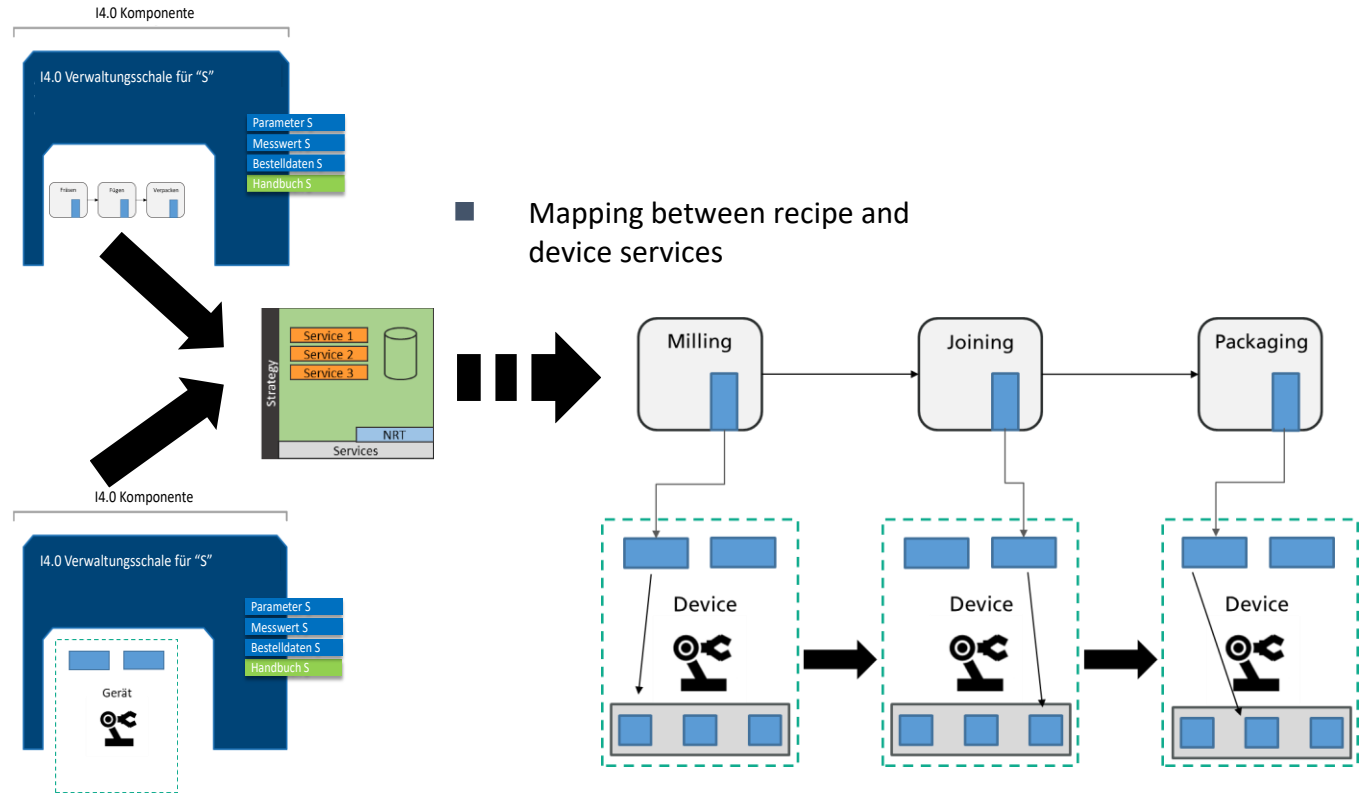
I4.0 Komponente

I4.0 Verwaltungsschale für "S"

Parameter S
Messwert S
Bestelldaten S
Handbuch S

Fräsen
Fügen
Verpacken

Strategy
Service 1
Service 2
Service 3
NRT
Services

I4.0 Komponente

I4.0 Verwaltungsschale für "S"

Parameter S
Messwert S
Bestelldaten S
Handbuch S

Gerät

Mapping between recipe and device services

Milling
Joining
Packaging

Device
Device
Device